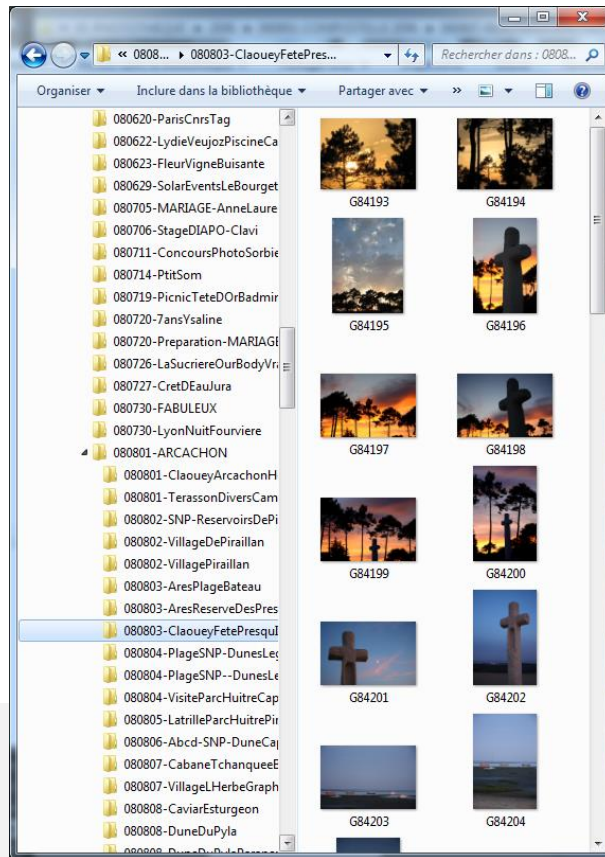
« 0808... ▸ 080803-ClaoueyFetePres... ▾ Rechercher dans : 0808...

Organiser ▾ Inclure dans la bibliothèque ▾ Partager avec ▾ »

080620-ParisCnrsTag
080622-LydieVeujozPiscineCa
080623-FleurVigneBuisante
080629-SolarEventsLeBourget
080705-MARIAGE-AnneLaure
080706-StageDIAPO-Clavi
080711-ConcoursPhotoSorbie
080714-PtitSom
080719-PicnicTeteDOrBadmir
080720-7ansYsaline
080720-Preparation-MARIAGE
080726-LaSucriereOurBodyVr
080727-CretDEauJura
080730-FABULEUX
080730-LyonNuitFourviere
080801-ARCACHON
080801-ClaoueyArcachonH
080801-TerassonDiversCam
080802-SNP-ReservoirsDePi
080802-VillageDePirailIan
080802-VillagePiraillan
080803-AresPlageBateau
080803-AresReserveDesPres
080803-ClaoueyFetePresquI
080804-PlageSNP-DunesLe
080804-PlageSNP--DunesLe
080804-VisiteParcHuitreCap
080805-LatrilleParcHuitrePi
080806-Abcd-SNP-DuneCa
080807-CabaneTchanqueeE
080807-VillageLHerbeGraph
080808-CaviarEsturgeon
080808-DuneDuPyla

G84193
G84194
G84195
G84196
G84197
G84198
G84199
G84200
G84201
G84202
G84203
G84204